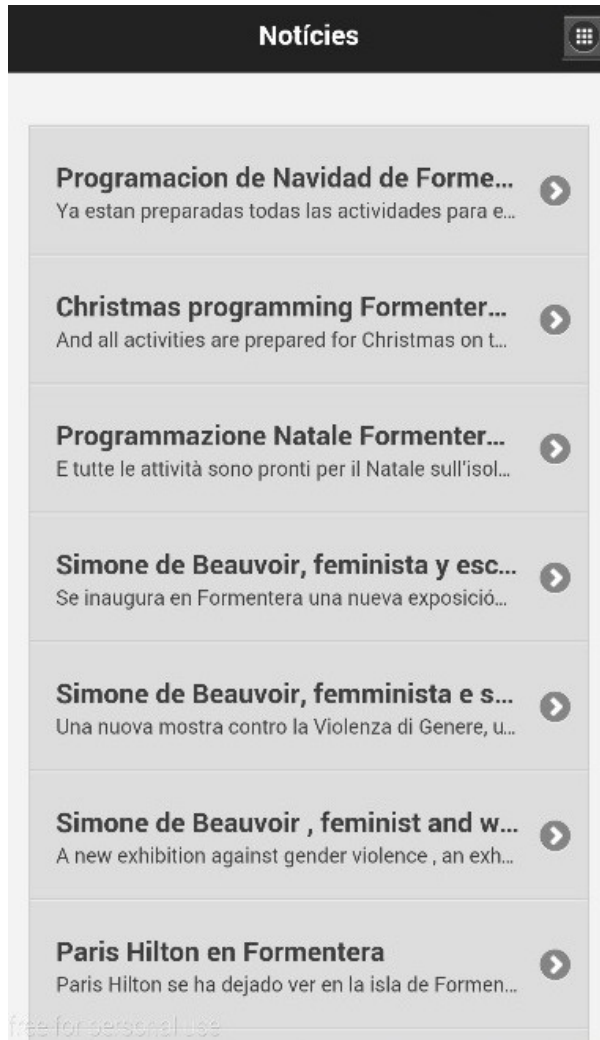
Notícies

Programacion de Navidad de Forme...
Ya estan preparadas todas las actividades para e...

Christmas programming Formenter...
And all activities are prepared for Christmas on t...

Programmazione Natale Formenter...
E tutte le attività sono pronti per il Natale sull'isol...

Simone de Beauvoir, feminista y esc...
Se inaugura en Formentera una nueva exposició...

Simone de Beauvoir, femminista e s...
Una nuova mostra contro la Violenza di Genere, u...

Simone de Beauvoir , feminist and w...
A new exhibition against gender violence , an exh...

Paris Hilton en Formentera
Paris Hilton se ha dejado ver en la isla de Formen...

free for personal use